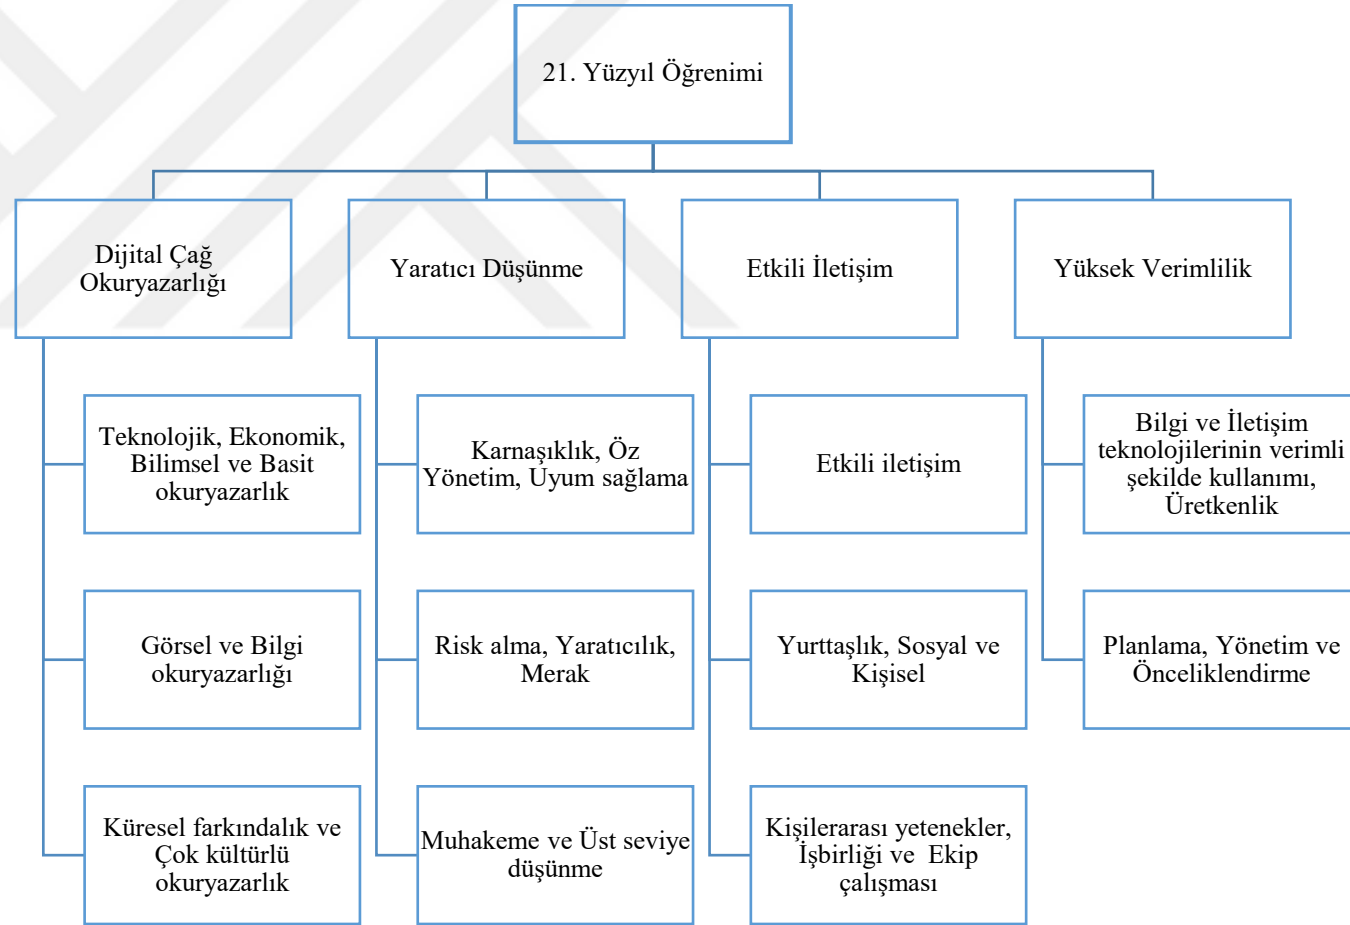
21. Yüzyıl Öğrenimi

Dijital Çağ Okuryazarlığı

Teknolojik, Ekonomik, Bilimsel ve Basit okuryazarlık

Görsel ve Bilgi okuryazarlığı

Küresel farkındalık ve Çok kültürlü okuryazarlık

Yaratıcı Düşünme

Karnaşıklık, Öz Yönetim, Uyum sağlama

Risk alma, Yaratıcılık, Merak

Muhakeme ve Üst seviye düşünme

Etkili İletişim

Etkili iletişim

Yurttaşlık, Sosyal ve Kişisel

Kişilerarası yetenekler, İşbirliği ve Ekip çalışması

Yüksek Verimlilik

Bilgi ve İletişim teknolojilerinin verimli şekilde kullanımı, Üretkenlik

Planlama, Yönetim ve Önceliklendirme